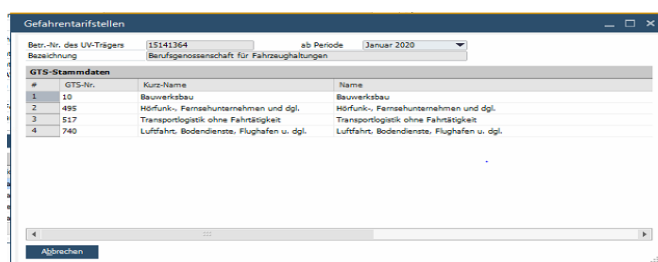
Gefahrentarifstellen

Betr.-Nr. des UV-Trägers 15141364 ab Periode Januar 2020
Bezeichnung Berufsgenossenschaft für Fahrzeughaltungen

GTS-Stammdaten

| # | GTS-Nr. | Kurz-Name | Name |
|---|---|---|---|
| 1 | 10 | Bauwerksbau | Bauwerksbau |
| 2 | 495 | Hörfunk-, Fernsehunternehmen und dgl. | Hörfunk-, Fernsehunternehmen und dgl. |
| 3 | 517 | Transportlogistik ohne Fahrtätigkeit | Transportlogistik ohne Fahrtätigkeit |
| 4 | 740 | Luftfahrt, Bodendienste, Flughafen u. dgl. | Luftfahrt, Bodendienste, Flughafen u. dgl. |

Abbrechen